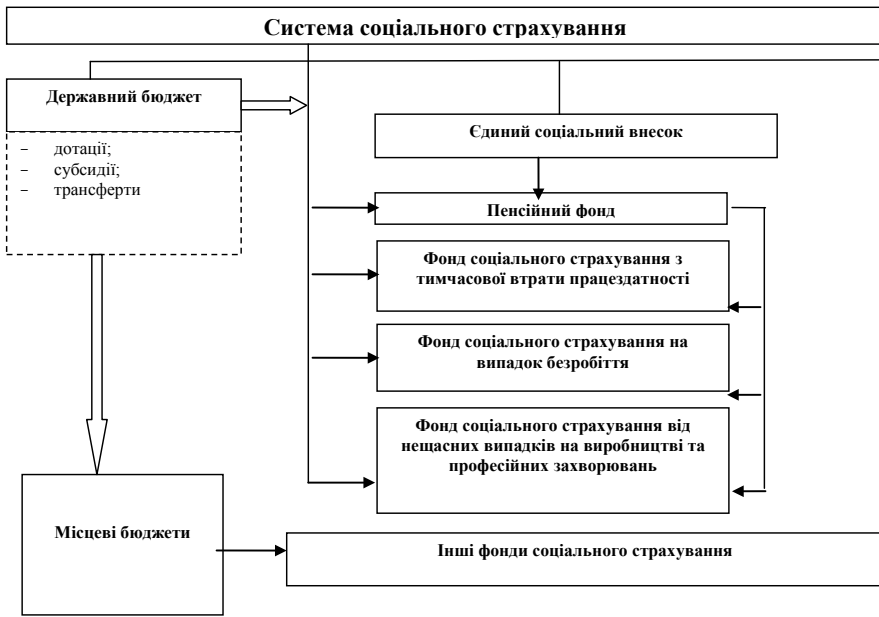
Система соціального страхування

Державний бюджет

– дотації;
– субсидії;
– трансферти

Єдиний соціальний внесок

Пенсійний фонд

Фонд соціального страхування з тимчасової втрати працездатності

Фонд соціального страхування на випадок безробіття

Фонд соціального страхування від нещасних випадків на виробництві та професійних захворювань

Місцеві бюджети

Інші фонди соціального страхування